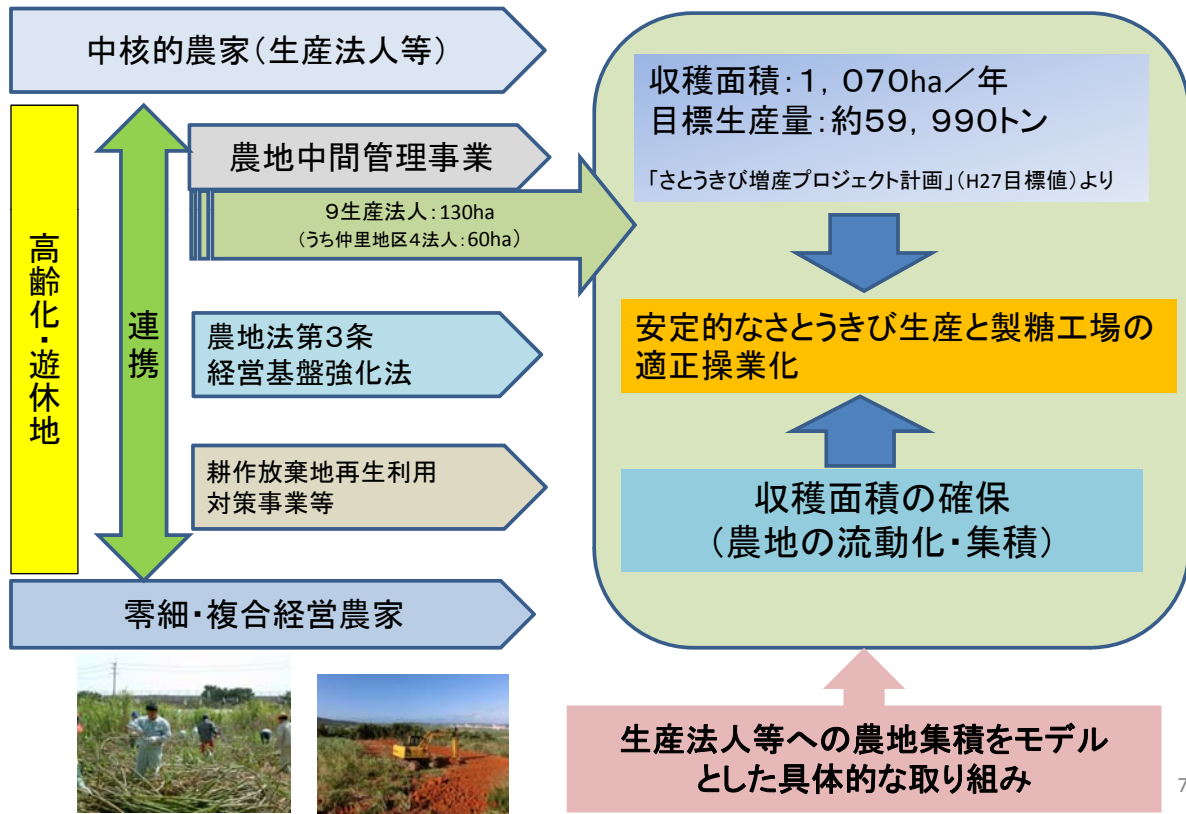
中核的農家(生産法人等)

高齢化・遊休地

連携

農地中間管理事業

9生産法人:130ha
(うち仲里地区4法人:60ha)

農地法第3条
経営基盤強化法

耕作放棄地再生利用
対策事業等

零細・複合経営農家

収穫面積:1,070ha/年
目標生産量:約59,990トン

「さとうきび増産プロジェクト計画」(H27目標値)より

安定的なさとうきび生産と製糖工場の適正操業化

収穫面積の確保
(農地の流動化・集積)

生産法人等への農地集積をモデルとした具体的な取り組み

7